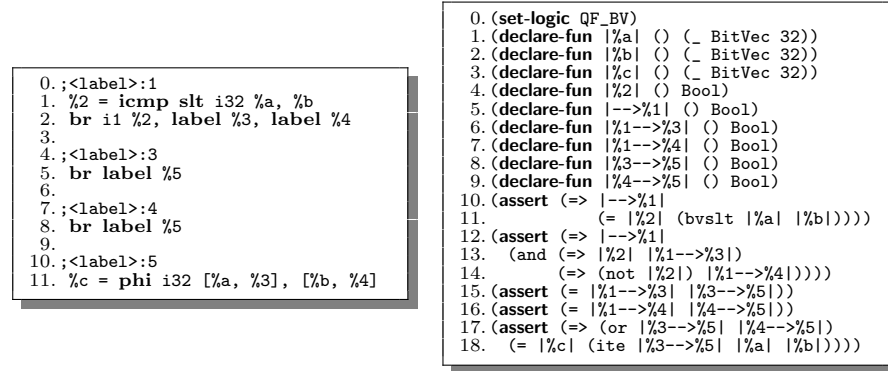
0. ;<label>:1
1. %2 = icmp slt i32 %a, %b
2. br i1 %2, label %3, label %4
3.
4. ;<label>:3
5. br label %5
6.
7. ;<label>:4
8. br label %5
9.
10. ;<label>:5
11. %c = phi i32 [%a, %3], [%b, %4]

0. (set-logic QF_BV)
1. (declare-fun |%a| () (_ BitVec 32))
2. (declare-fun |%b| () (_ BitVec 32))
3. (declare-fun |%c| () (_ BitVec 32))
4. (declare-fun |%2| () Bool)
5. (declare-fun |-->%1| () Bool)
6. (declare-fun |%1-->%3| () Bool)
7. (declare-fun |%1-->%4| () Bool)
8. (declare-fun |%3-->%5| () Bool)
9. (declare-fun |%4-->%5| () Bool)
10. (assert (=> |-->%1|
11. (= |%2| (bvslt |%a| |%b|))))
12. (assert (=> |-->%1|
13. (and (=> |%2| |%1-->%3|)
14. (=> (not |%2|) |%1-->%4|))))
15. (assert (= |%1-->%3| |%3-->%5|))
16. (assert (= |%1-->%4| |%4-->%5|))
17. (assert (=> (or |%3-->%5| |%4-->%5|)
18. (= |%c| (ite |%3-->%5| |%a| |%b|))))